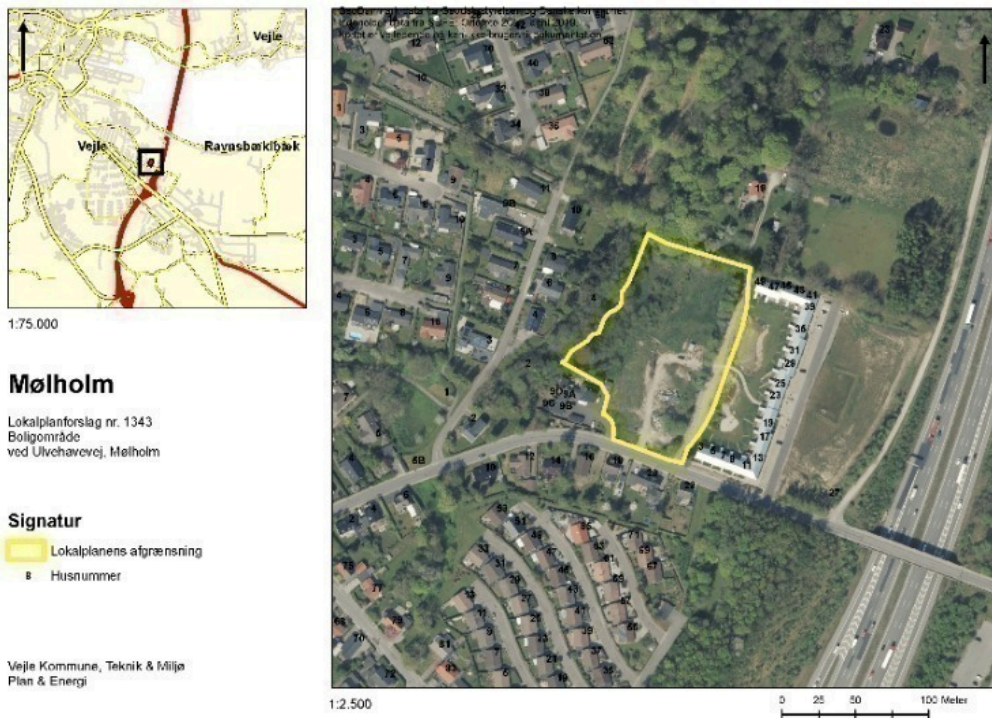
Vejle

Vejle

Ravnsbjergbæk

1:75.000

Mølholm

Lokalplanforslag nr. 1343
Boligområde
ved Ulvehavevej, Mølholm

Signatur

Lokalplanens afgrænsning

8 Husnummer

Vejle Kommune, Teknik & Miljø
Plan & Energi

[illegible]

1:2.500

0 25 50 100 Meter